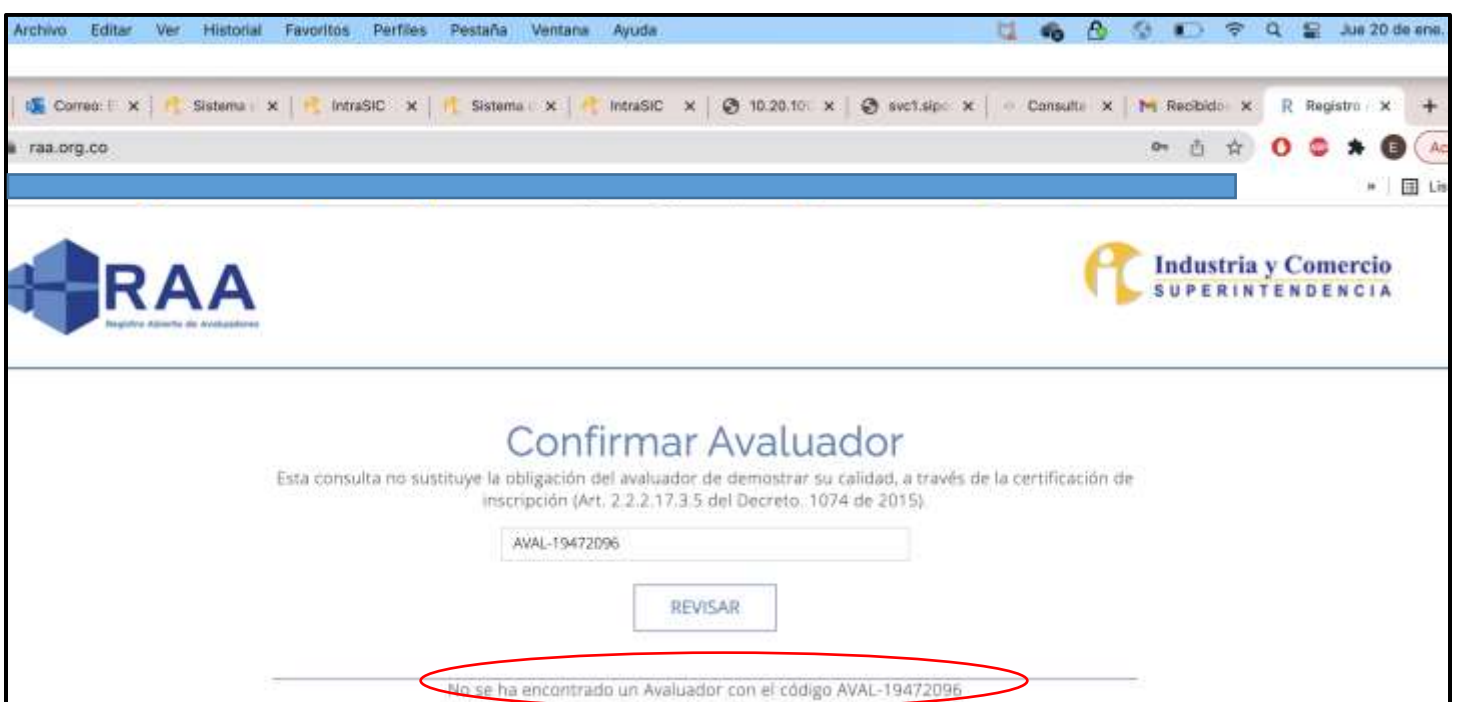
Archivo Editar Ver Historial Favoritos Perfiles Pestaña Ventana Ayuda

Jue 20 de ene.

Correo: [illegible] × Sistema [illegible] × IntraSIC × Sistema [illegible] × IntraSIC × 10.20.10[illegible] × svc1.sip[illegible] × Consulta × Recibido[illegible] × Registro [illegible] × +

raa.org.co

Lis

RAA
Registro Abierto de Avaluadores

Industria y Comercio
SUPERINTENDENCIA

Confirmar Avaluador

Esta consulta no sustituye la obligación del avaluador de demostrar su calidad, a través de la certificación de inscripción (Art. 2.2.2.17.3.5 del Decreto. 1074 de 2015).

AVAL-19472096

REVISAR

No se ha encontrado un Avaluador con el código AVAL-19472096